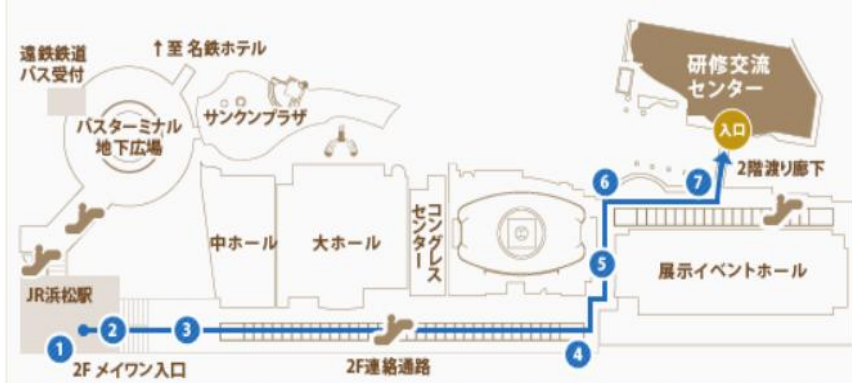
遠鉄鉄道
バス受付

↑至 名鉄ホテル

研修交流
センター

入口

バスターミナル
地下広場

サンクンプラザ

2階渡り廊下

6

7

中ホール

大ホール

コングレスセンター

展示イベントホール

5

JR浜松駅

1

2

3

4

2F メイワン入口

2F連絡通路